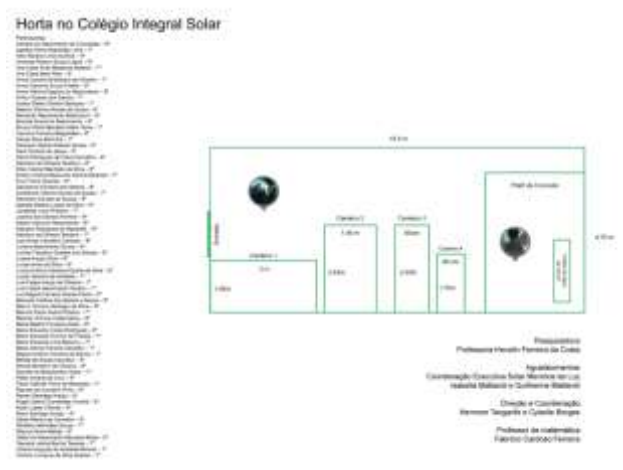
Horta no Colégio Integral Solar

Participantes:
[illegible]

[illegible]

Entrada

Canteiro 1

Canteiro 2

Canteiro 3

Canteiro 4

Pátio de Convivência

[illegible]

Protagonistas
Professora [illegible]

Agradecimentos
Coordenação Executiva Solar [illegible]
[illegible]

Direção e Coordenação
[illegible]

Professor de matemática
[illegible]